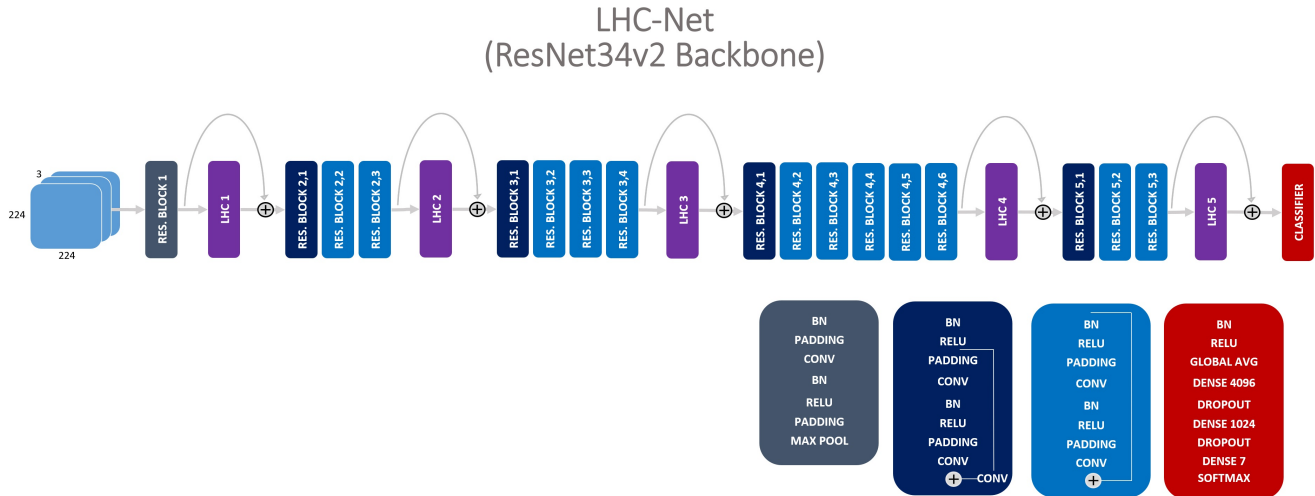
LHC-Net
(ResNet34v2 Backbone)

3
224
224

RES. BLOCK 1
LHC 1
RES. BLOCK 2,1
RES. BLOCK 2,2
RES. BLOCK 2,3
LHC 2
RES. BLOCK 3,1
RES. BLOCK 3,2
RES. BLOCK 3,3
RES. BLOCK 3,4
LHC 3
RES. BLOCK 4,1
RES. BLOCK 4,2
RES. BLOCK 4,3
RES. BLOCK 4,4
RES. BLOCK 4,5
RES. BLOCK 4,6
LHC 4
RES. BLOCK 5,1
RES. BLOCK 5,2
RES. BLOCK 5,3
LHC 5
CLASSIFIER

BN
PADDING
CONV
BN
RELU
PADDING
MAX POOL

BN
RELU
PADDING
CONV
BN
RELU
PADDING
CONV
CONV

BN
RELU
PADDING
CONV
BN
RELU
PADDING
CONV

BN
RELU
GLOBAL AVG
DENSE 4096
DROPOUT
DENSE 1024
DROPOUT
DENSE 7
SOFTMAX